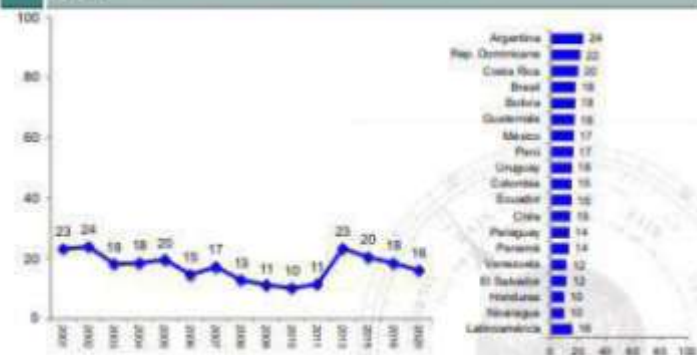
100
80
60
40
20
0

23 24 18 18 20 15 17 13 11 10 11 23 20 18 16

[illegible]

Argentina 24
Rep. Dominicana 22
Costa Rica 20
Brasil 18
Bolivia 18
Guatemala 18
México 17
Perú 17
Uruguay 16
Colombia 15
Ecuador 15
Chile 15
Paraguay 14
Panamá 14
Venezuela 12
El Salvador 12
Honduras 10
Nicaragua 10
Latinoamérica 16

0 20 40 60 80 100